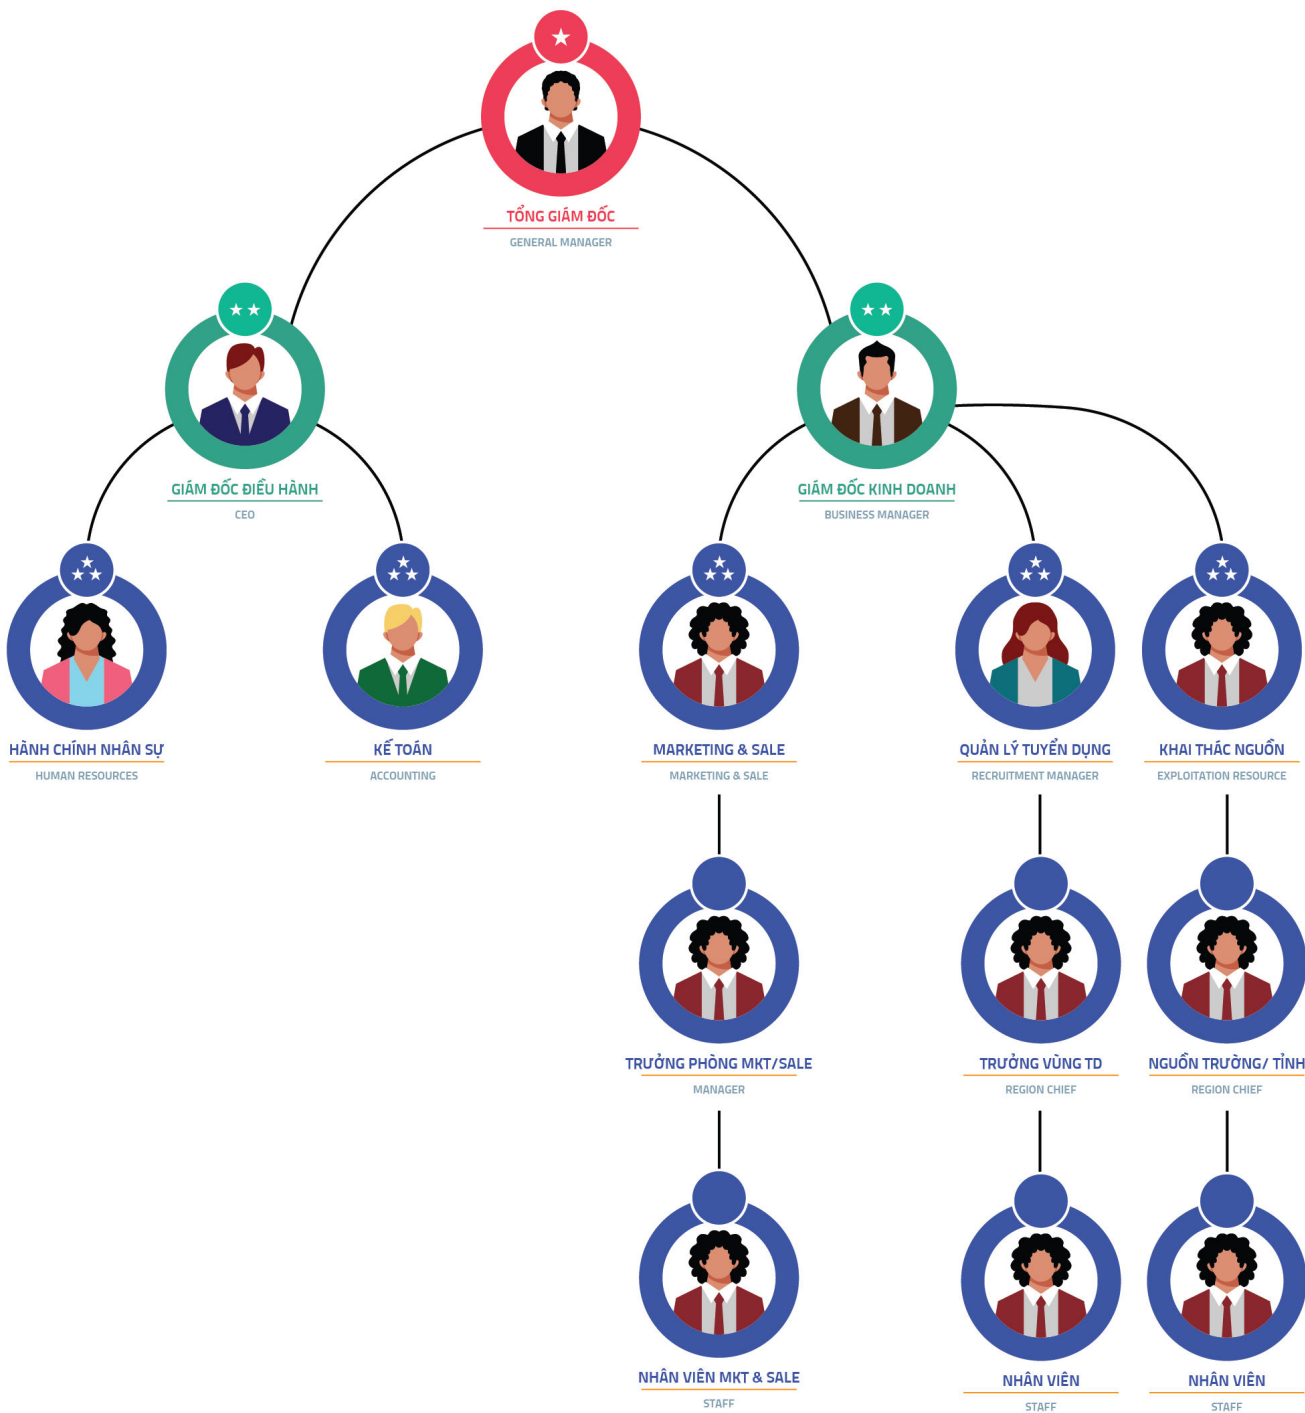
TỔNG GIÁM ĐỐC
GENERAL MANAGER

GIÁM ĐỐC ĐIỀU HÀNH
CEO

GIÁM ĐỐC KINH DOANH
BUSINESS MANAGER

HÀNH CHÍNH NHÂN SỰ
HUMAN RESOURCES

KẾ TOÁN
ACCOUNTING

MARKETING & SALE
MARKETING & SALE

QUẢN LÝ TUYỂN DỤNG
RECRUITMENT MANAGER

KHAI THÁC NGUỒN
EXPLOITATION RESOURCE

TRƯỞNG PHÒNG MKT/SALE
MANAGER

TRƯỞNG VÙNG TD
REGION CHIEF

NGUỒN TRƯỜNG/ TỈNH
REGION CHIEF

NHÂN VIÊN MKT & SALE
STAFF

NHÂN VIÊN
STAFF

NHÂN VIÊN
STAFF